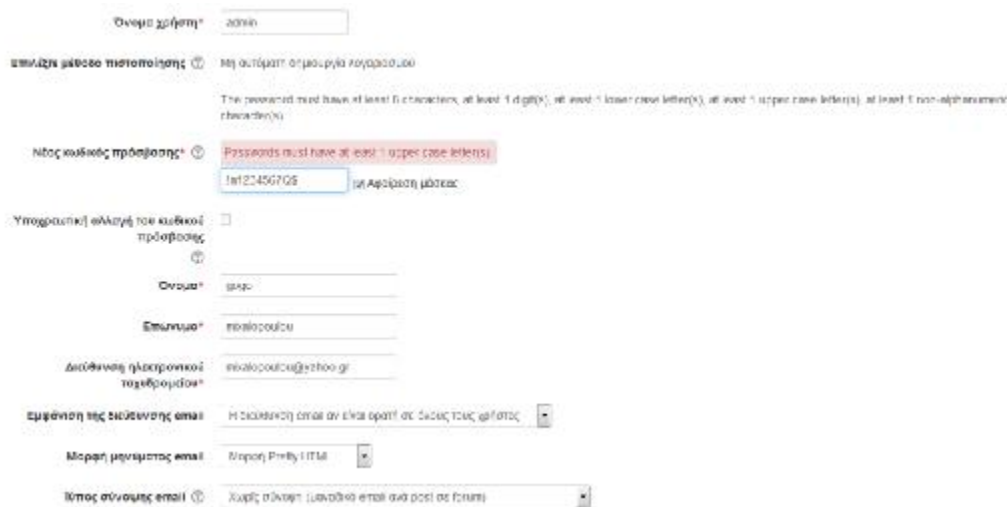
Όνομα χρήστη* admin

Επιλέξτε μέθοδο πιστοποίησης ⓘ Μη αυτόματη δημιουργία λογαριασμού

The password must have at least 8 characters, at least 1 digit(s), at least 1 lower case letter(s), at least 1 upper case letter(s), at least 1 non-alphanumeric character(s)

Νέος κωδικός πρόσβασης* ⓘ Passwords must have at least 1 upper case letter(s)

1a1234567Q$ ☑ Αφαίρεση μάσκας

Υποχρεωτική αλλαγή του κωδικού πρόσβασης ⓘ

Όνομα* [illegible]

Επώνυμο* mixalopoulou

Διεύθυνση ηλεκτρονικού ταχυδρομείου* mixalopoulou@yahoo.gr

Εμφάνιση της διεύθυνσης email Η διεύθυνση email να είναι ορατή σε όλους τους χρήστες

Μορφή μηνύματος email Μορφή Pretty HTML

Τύπος σύνοψης email ⓘ Χωρίς σύνοψη (μεμονωμένα email ανά post σε forum)